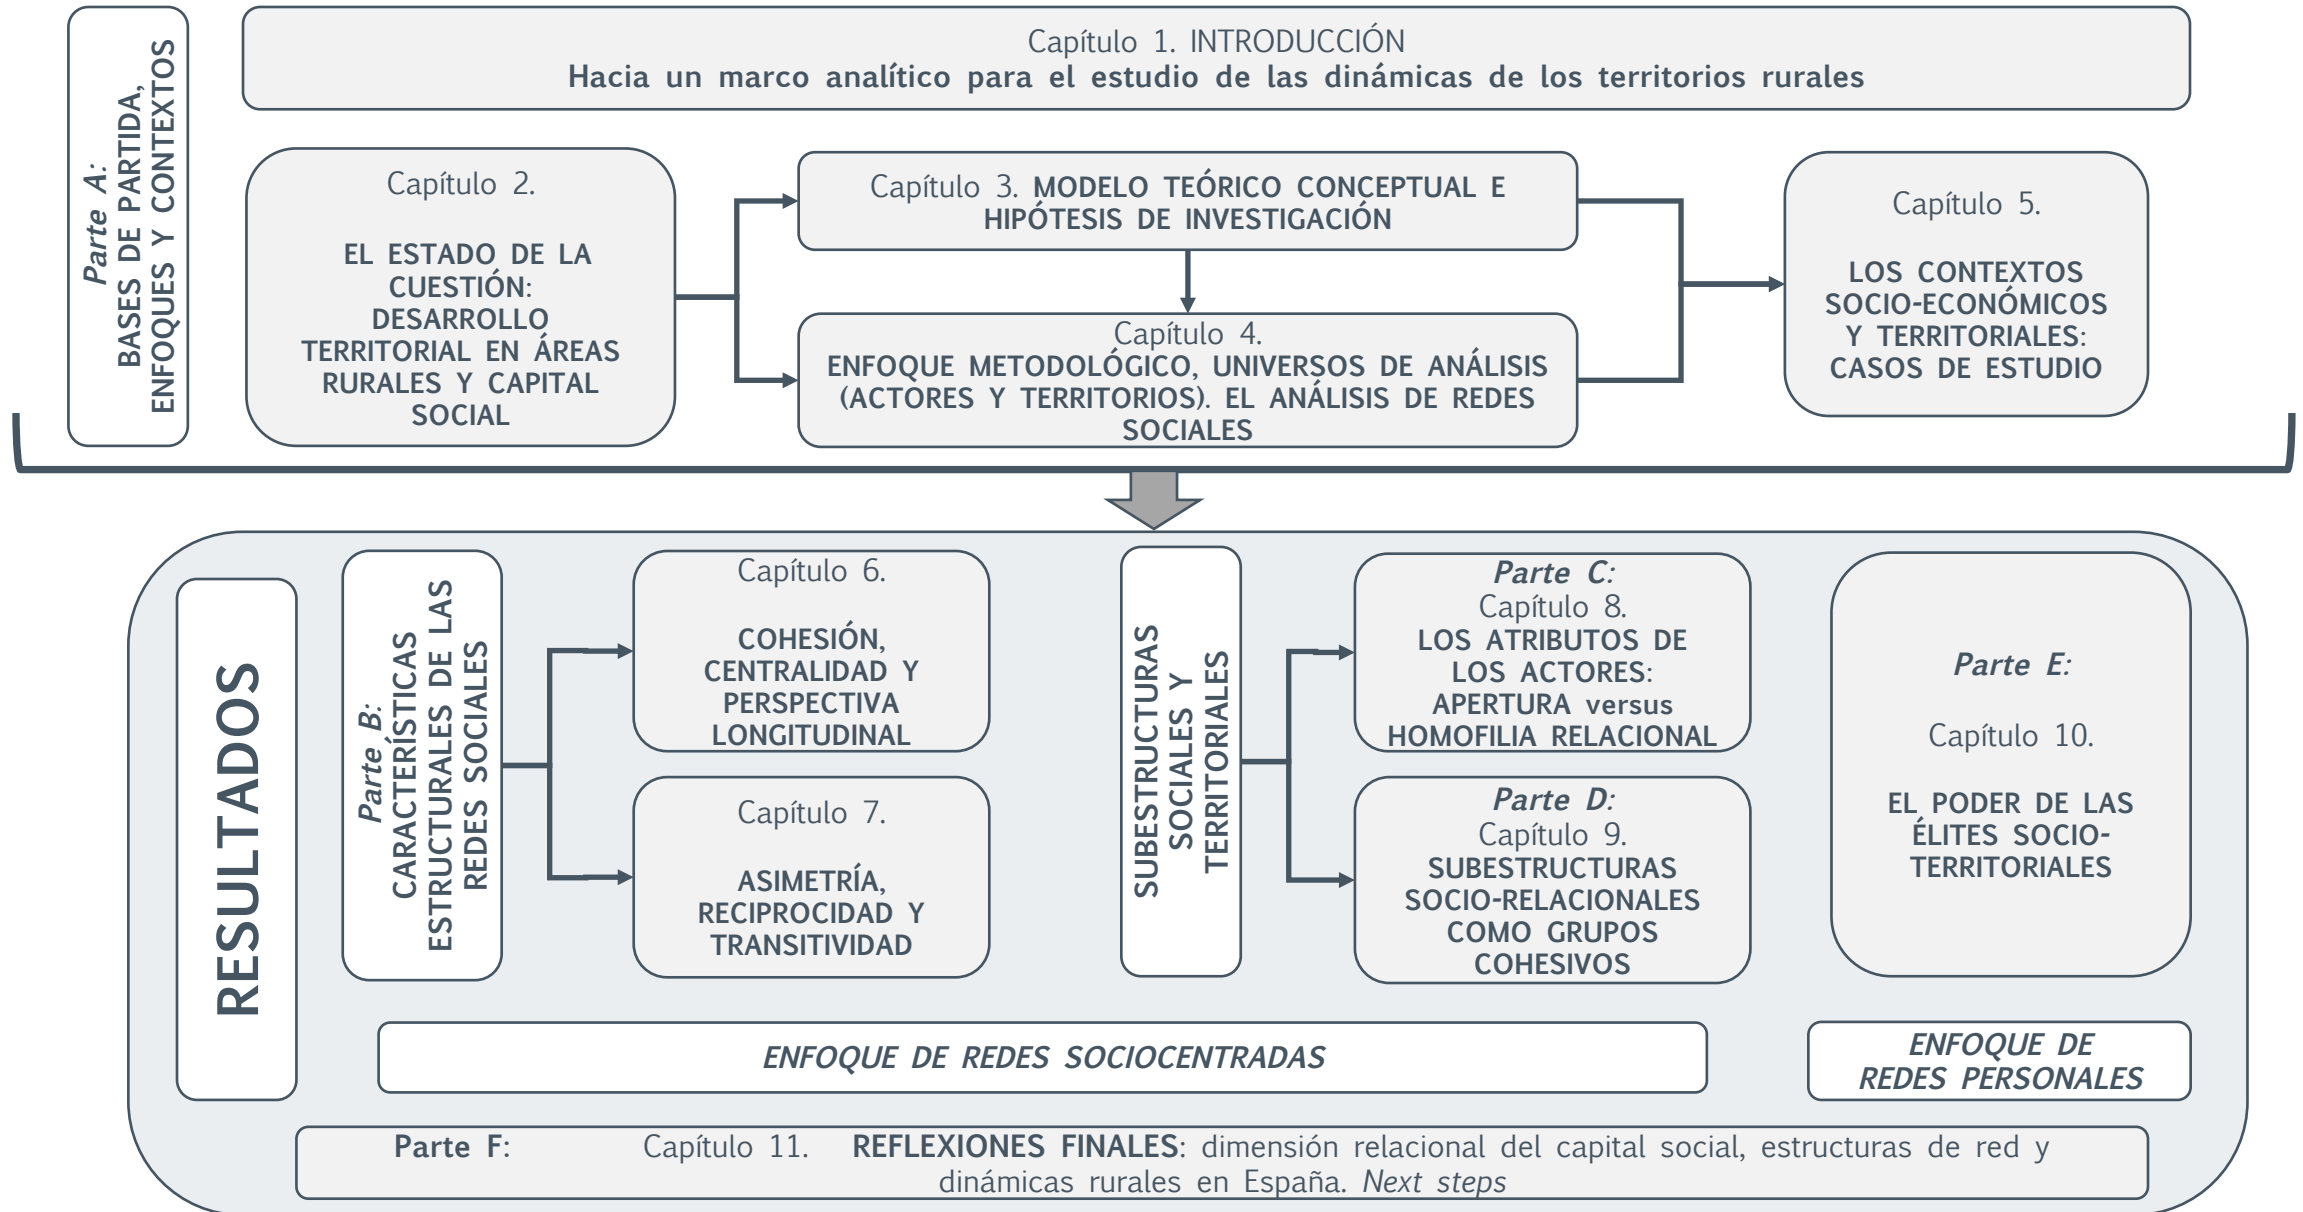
Parte A: BASES DE PARTIDA, ENFOQUES Y CONTEXTOS

Capítulo 1. INTRODUCCIÓN
Hacia un marco analítico para el estudio de las dinámicas de los territorios rurales

Capítulo 2.

EL ESTADO DE LA CUESTIÓN: DESARROLLO TERRITORIAL EN ÁREAS RURALES Y CAPITAL SOCIAL

Capítulo 3. MODELO TEÓRICO CONCEPTUAL E HIPÓTESIS DE INVESTIGACIÓN

Capítulo 4.
ENFOQUE METODOLÓGICO, UNIVERSOS DE ANÁLISIS (ACTORES Y TERRITORIOS). EL ANÁLISIS DE REDES SOCIALES

Capítulo 5.

LOS CONTEXTOS SOCIO-ECONÓMICOS Y TERRITORIALES: CASOS DE ESTUDIO

RESULTADOS

Parte B: CARACTERÍSTICAS ESTRUCTURALES DE LAS REDES SOCIALES

Capítulo 6.

COHESIÓN, CENTRALIDAD Y PERSPECTIVA LONGITUDINAL

Capítulo 7.

ASIMETRÍA, RECIPROCIDAD Y TRANSITIVIDAD

SUBESTRUCTURAS SOCIALES Y TERRITORIALES

Parte C:
Capítulo 8.
LOS ATRIBUTOS DE LOS ACTORES: APERTURA versus HOMOFILIA RELACIONAL

Parte D:
Capítulo 9.
SUBESTRUCTURAS SOCIO-RELACIONALES COMO GRUPOS COHESIVOS

Parte E:

Capítulo 10.

EL PODER DE LAS ÉLITES SOCIO-TERRITORIALES

ENFOQUE DE REDES SOCIOCENTRADAS

ENFOQUE DE REDES PERSONALES

Parte F: Capítulo 11. REFLEXIONES FINALES: dimensión relacional del capital social, estructuras de red y dinámicas rurales en España. Next steps